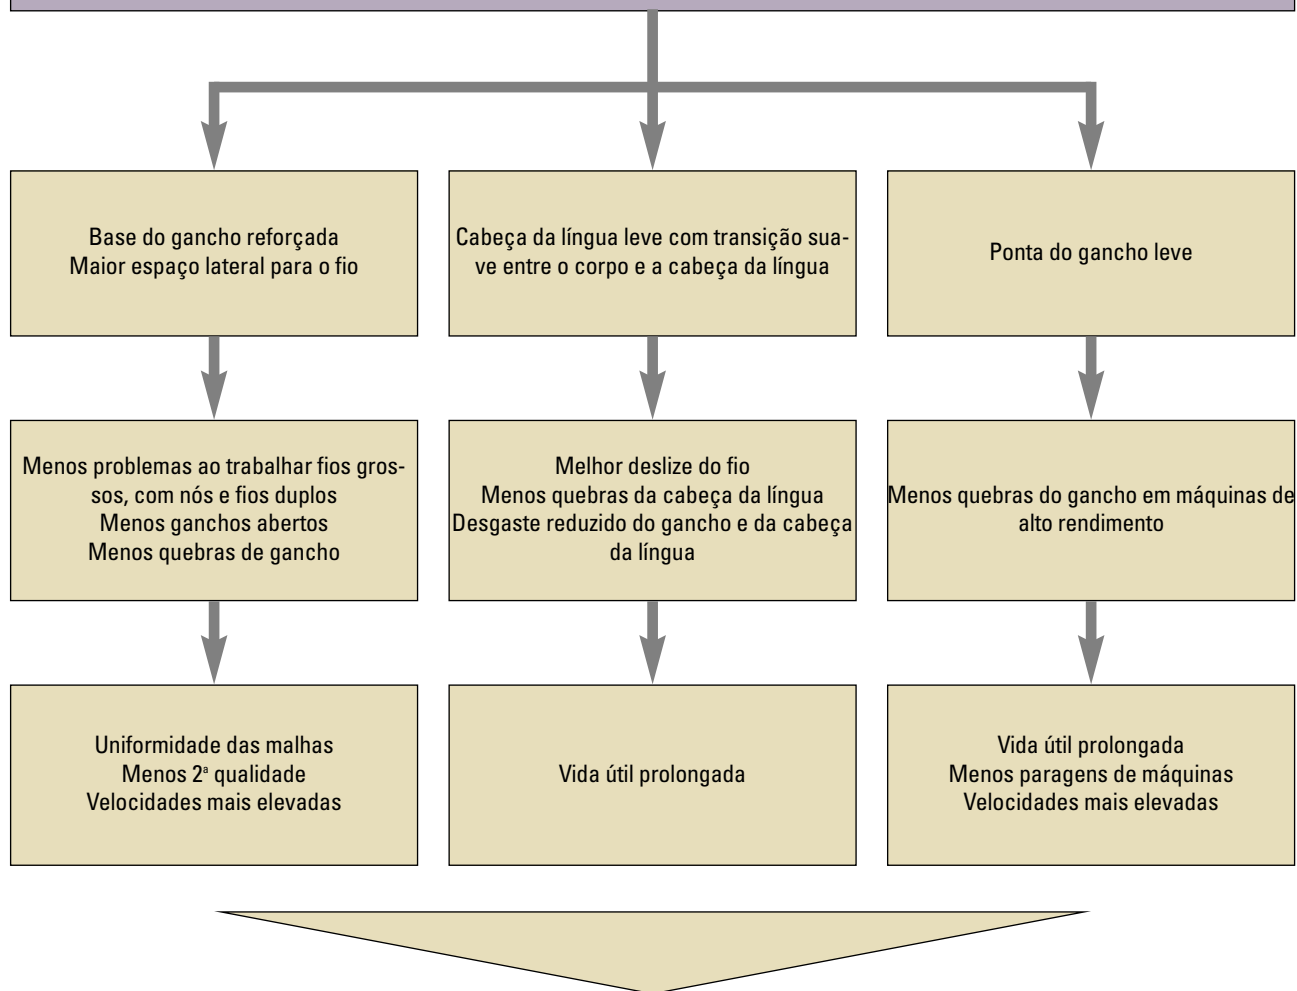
Base do gancho reforçada
Maior espaço lateral para o fio

Cabeça da língua leve com transição suave entre o corpo e a cabeça da língua

Ponta do gancho leve

Menos problemas ao trabalhar fios grossos, com nós e fios duplos
Menos ganchos abertos
Menos quebras de gancho

Melhor deslize do fio
Menos quebras da cabeça da língua
Desgaste reduzido do gancho e da cabeça da língua

Menos quebras do gancho em máquinas de alto rendimento

Uniformidade das malhas
Menos 2ª qualidade
Velocidades mais elevadas

Vida útil prolongada

Vida útil prolongada
Menos paragens de máquinas
Velocidades mais elevadas